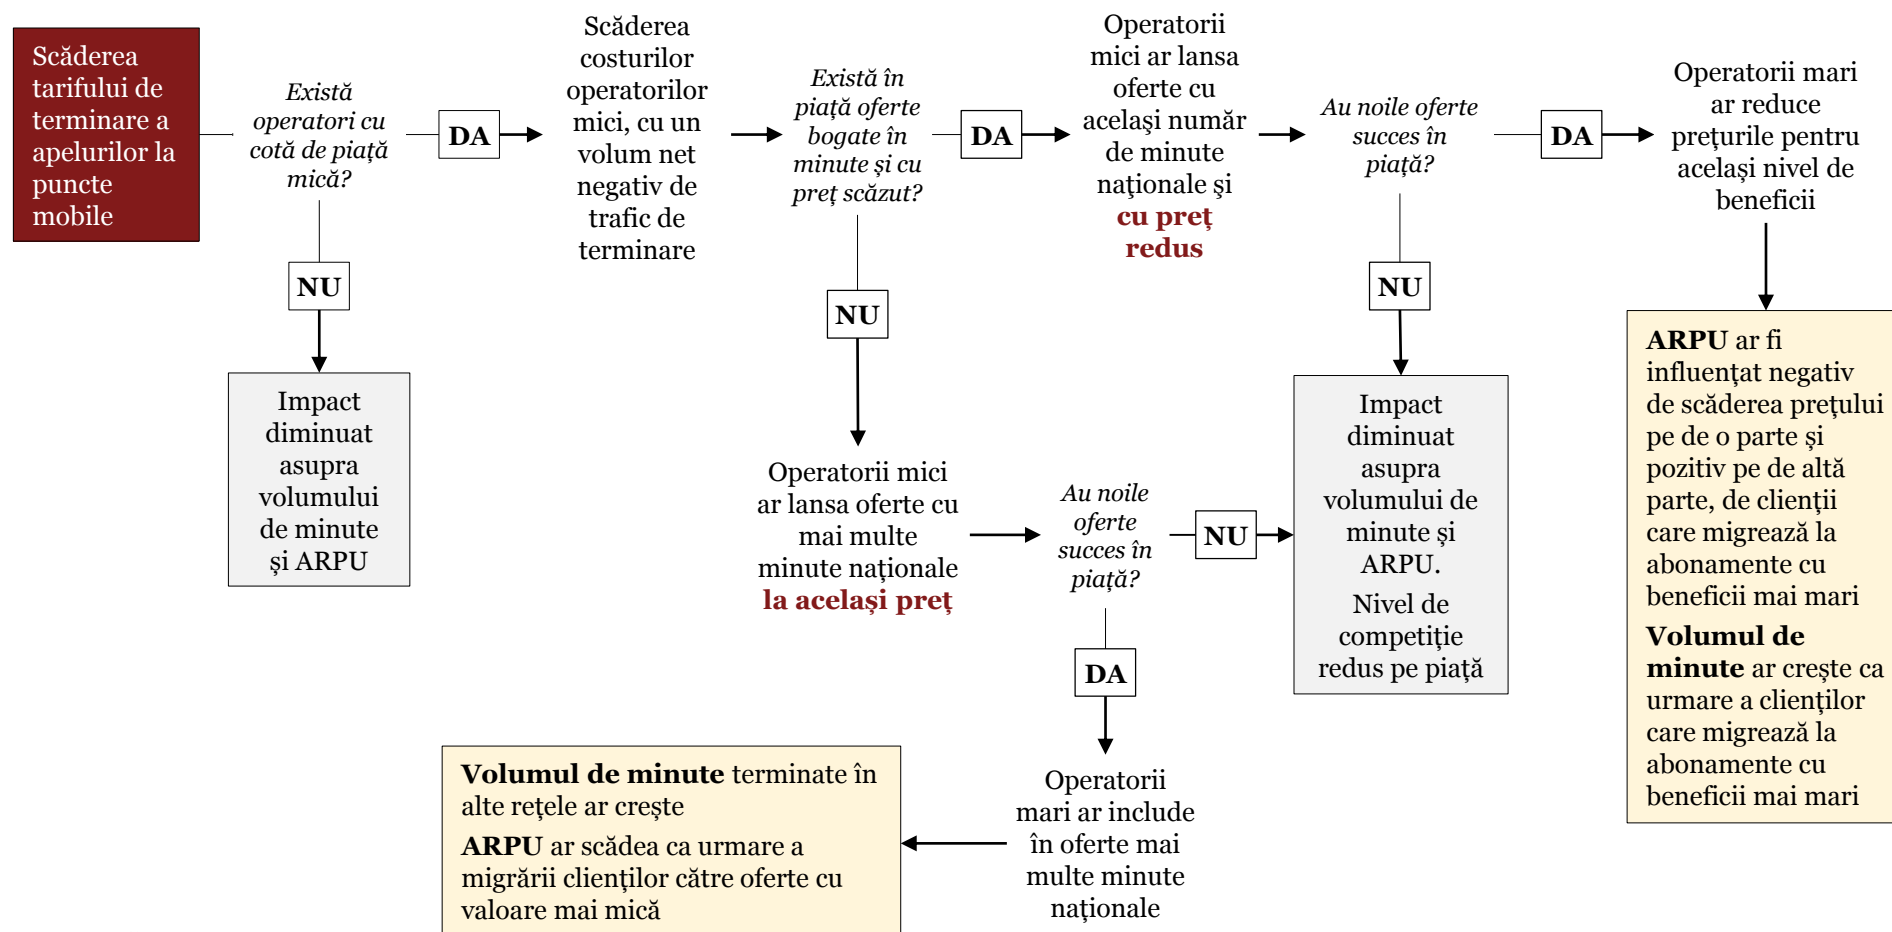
Scăderea tarifului de terminare a apelurilor la puncte mobile

Există operatori cu cotă de piață mică?

DA

NU

Impact diminuat asupra volumului de minute și ARPU

Scăderea costurilor operatorilor mici, cu un volum net negativ de trafic de terminare

Există în piață oferte bogate în minute și cu preț scăzut?

DA

NU

Operatorii mici ar lansa oferte cu mai multe minute naționale la același preț

Au noile oferte succes în piață?

NU

DA

Operatorii mari ar include în oferte mai multe minute naționale

Volumul de minute terminate în alte rețele ar crește

ARPU ar scădea ca urmare a migrării clienților către oferte cu valoare mai mică

Operatorii mici ar lansa oferte cu același număr de minute naționale și cu preț redus

Au noile oferte succes în piață?

DA

NU

Impact diminuat asupra volumului de minute și ARPU.

Nivel de competiție redus pe piață

Operatorii mari ar reduce prețurile pentru același nivel de beneficii

ARPU ar fi influențat negativ de scăderea prețului pe de o parte și pozitiv pe de altă parte, de clienții care migrează la abonamente cu beneficii mai mari

Volumul de minute ar crește ca urmare a clienților care migrează la abonamente cu beneficii mai mari